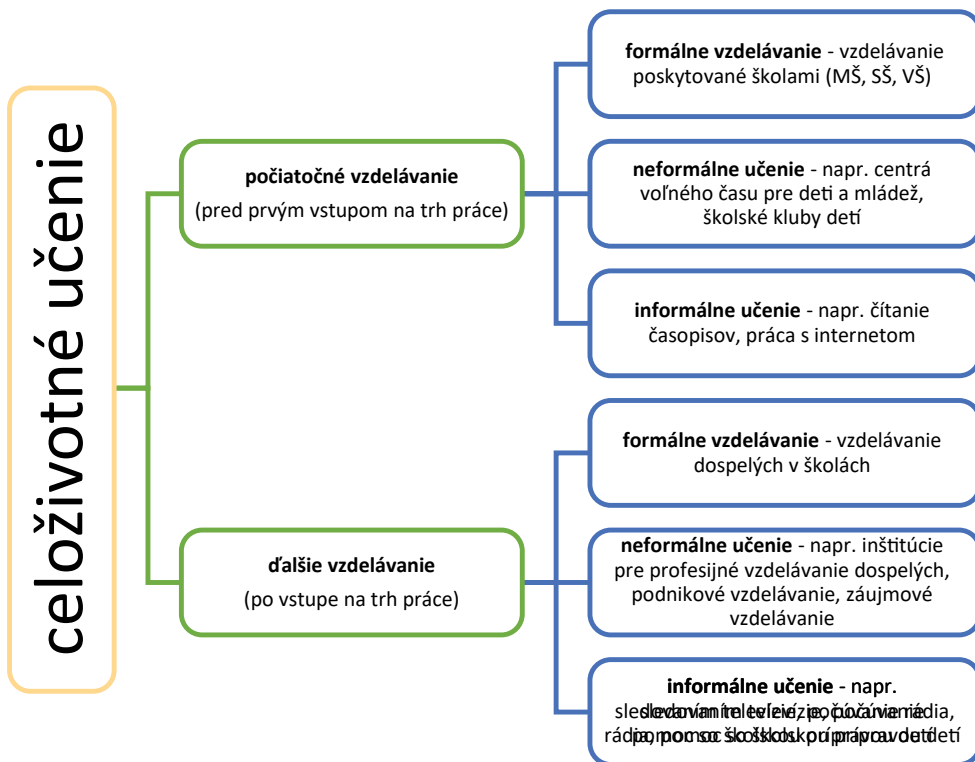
celoživotné učenie

počiatočné vzdelávanie
(pred prvým vstupom na trh práce)

formálne vzdelávanie - vzdelávanie poskytované školami (MŠ, SŠ, VŠ)

neformálne učenie - napr. centrá voľného času pre deti a mládež, školské kluby detí

informálne učenie - napr. čítanie časopisov, práca s internetom

ďalšie vzdelávanie
(po vstupe na trh práce)

formálne vzdelávanie - vzdelávanie dospelých v školách

neformálne učenie - napr. inštitúcie pre profesijné vzdelávanie dospelých, podnikové vzdelávanie, záujmové vzdelávanie

informálne učenie - napr. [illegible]